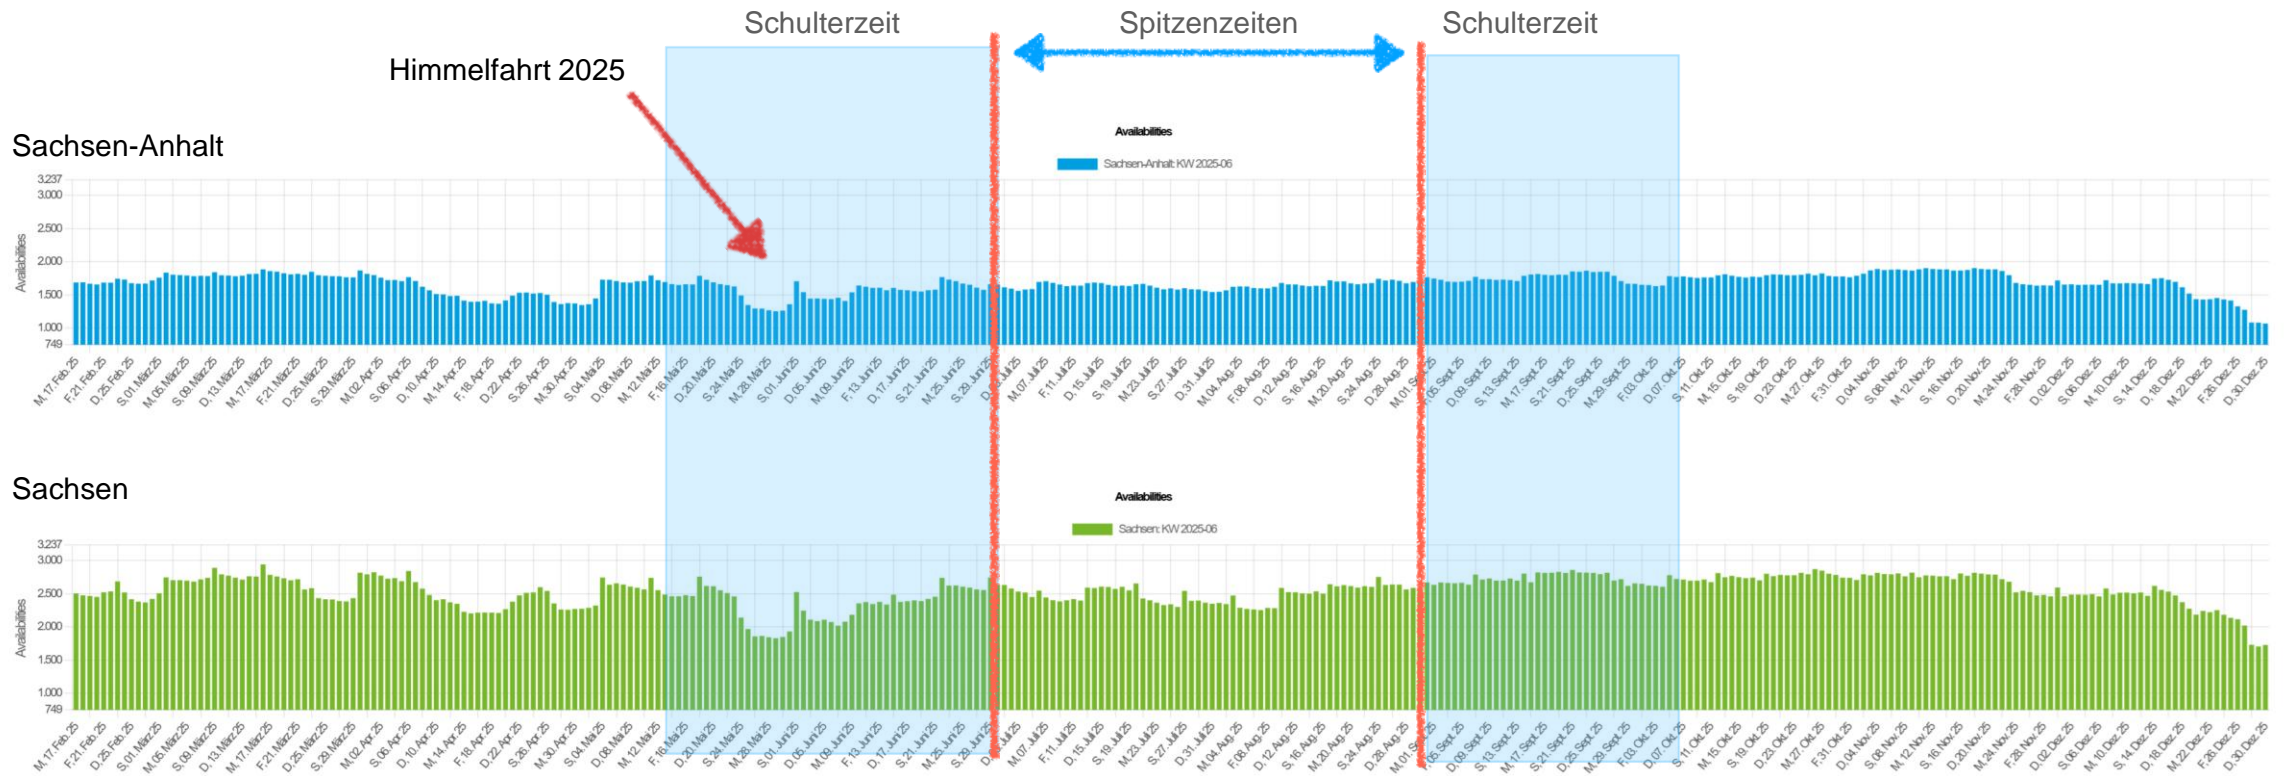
Schulterzeit Spitzenzeiten Schulterzeit

Himmelfahrt 2025

Sachsen-Anhalt

Availabilities

Sachsen-Anhalt: KW 2025-06

3.237
3.000
2.500
2.000
1.500
1.000
749

Availabilities

M.17 Feb 25, F.21 Feb 25, D.25 Feb 25, S.01 März 25, M.05 März 25, S.09 März 25, D.13 März 25, M.17 März 25, F.21 März 25, D.25 März 25, S.29 März 25, M.02 Apr 25, S.06 Apr 25, D.10 Apr 25, M.14 Apr 25, F.18 Apr 25, D.22 Apr 25, S.26 Apr 25, M.30 Apr 25, S.04 Mai 25, D.08 Mai 25, M.12 Mai 25, F.16 Mai 25, D.20 Mai 25, S.24 Mai 25, M.28 Mai 25, S.01 Jun 25, D.05 Jun 25, M.09 Jun 25, F.13 Jun 25, D.17 Jun 25, S.21 Jun 25, M.25 Jun 25, S.29 Jun 25, D.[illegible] Jul 25, M.07 Jul 25, F.11 Jul 25, D.15 Jul 25, S.19 Jul 25, M.23 Jul 25, S.27 Jul 25, D.31 Jul 25, M.04 Aug 25, F.08 Aug 25, D.12 Aug 25, S.16 Aug 25, M.20 Aug 25, S.24 Aug 25, D.28 Aug 25, M.01 S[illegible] 25, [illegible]05 Sept 25, D.09 Sept 25, S.13 Sept 25, M.17 Sept 25, S.21 Sept 25, D.25 Sept 25, M.29 Sept 25, F.03 Okt 25, D.07 Okt 25, S.11 Okt 25, M.15 Okt 25, S.19 Okt 25, D.23 Okt 25, M.27 Okt 25, F.31 Okt 25, D.04 Nov 25, S.08 Nov 25, M.12 Nov 25, S.16 Nov 25, D.20 Nov 25, M.24 Nov 25, F.28 Nov 25, D.02 Dez 25, S.06 Dez 25, M.10 Dez 25, S.14 Dez 25, D.18 Dez 25, M.22 Dez 25, F.26 Dez 25, D.30 Dez 25

Sachsen

Availabilities

Sachsen: KW 2025-06

3.237
3.000
2.500
2.000
1.500
1.000
749

Availabilities

M.17 Feb 25, F.21 Feb 25, D.25 Feb 25, S.01 März 25, M.05 März 25, S.09 März 25, D.13 März 25, M.17 März 25, F.21 März 25, D.25 März 25, S.29 März 25, M.02 Apr 25, S.06 Apr 25, D.10 Apr 25, M.14 Apr 25, F.18 Apr 25, D.22 Apr 25, S.26 Apr 25, M.30 Apr 25, S.04 Mai 25, D.08 Mai 25, M.12 Mai 25, F.16 Mai 25, D.20 Mai 25, S.24 Mai 25, M.28 Mai 25, S.01 Jun 25, D.05 Jun 25, M.09 Jun 25, F.13 Jun 25, D.17 Jun 25, S.21 Jun 25, M.25 Jun 25, S.29 Jun 25, D.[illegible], M.07 Jul 25, F.11 Jul 25, D.15 Jul 25, S.19 Jul 25, M.23 Jul 25, S.27 Jul 25, D.31 Jul 25, M.04 Aug 25, F.08 Aug 25, D.12 Aug 25, S.16 Aug 25, M.20 Aug 25, S.24 Aug 25, D.28 Aug 25, M.01 S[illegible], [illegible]5 Sept 25, D.09 Sept 25, S.13 Sept 25, M.17 Sept 25, S.21 Sept 25, D.25 Sept 25, M.29 Sept 25, F.03 Okt 25, D.07 Okt 25, S.11 Okt 25, M.15 Okt 25, S.19 Okt 25, D.23 Okt 25, M.27 Okt 25, F.31 Okt 25, D.04 Nov 25, S.08 Nov 25, M.12 Nov 25, S.16 Nov 25, D.20 Nov 25, M.24 Nov 25, F.28 Nov 25, D.02 Dez 25, S.06 Dez 25, M.10 Dez 25, S.14 Dez 25, D.18 Dez 25, M.22 Dez 25, F.26 Dez 25, D.30 Dez 25